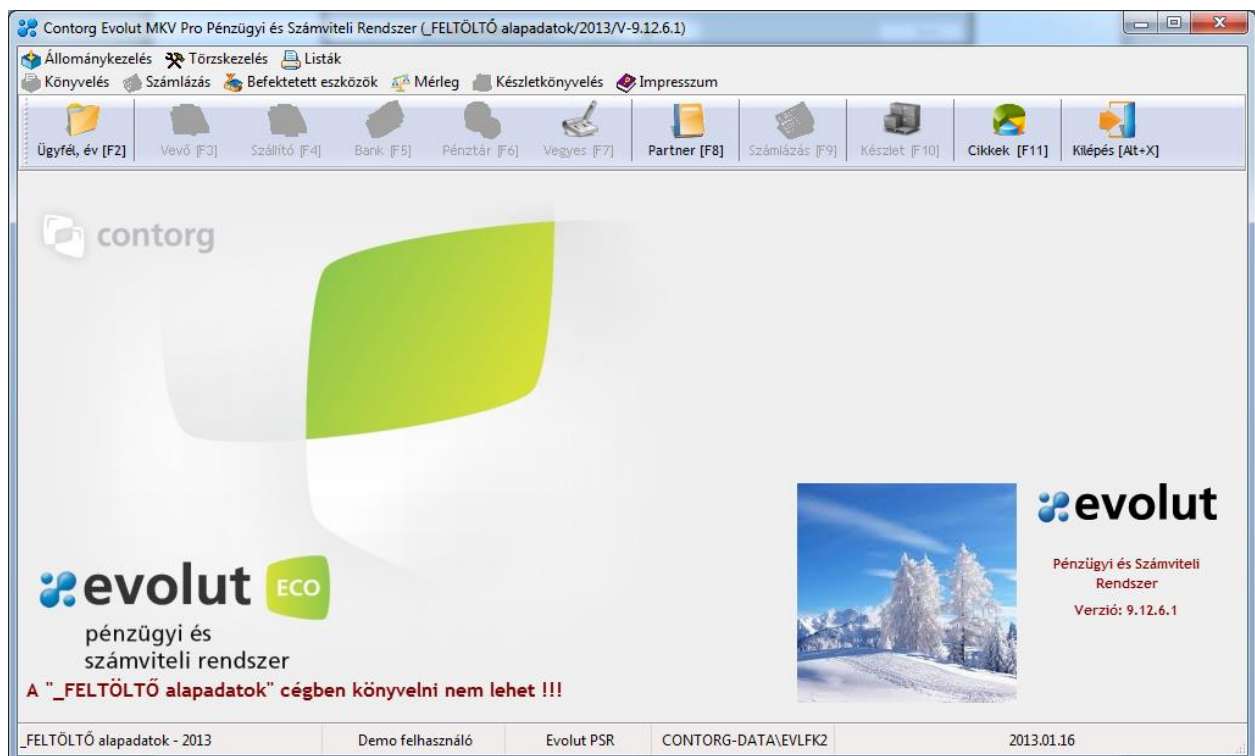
Contorg Evolut MKV Pro Pénzügyi és Számviteli Rendszer (_FELTÖLTŐ alapadatok/2013/V-9.12.6.1)

Állománykezelés Törzskezelés Listák
Könyvelés Számlázás Befektetett eszközök Mérleg Készletkönyvelés Impresszum

Ügyfél, év [F2] Vevő [F3] Szállító [F4] Bank [F5] Pénztár [F6] Vegyes [F7] Partner [F8] Számlázás [F9] Készlet [F10] Cikkek [F11] Kilépés [Alt+X]

contorg

evolut ECO
pénzügyi és
számviteli rendszer

A "_FELTÖLTŐ alapadatok" cégben könyvelni nem lehet !!!

evolut
Pénzügyi és Számviteli Rendszer
Verzió: 9.12.6.1

_FELTÖLTŐ alapadatok - 2013 | Demo felhasználó | Evolut PSR | CONTORG-DATA\EVLFK2 | 2013.01.16